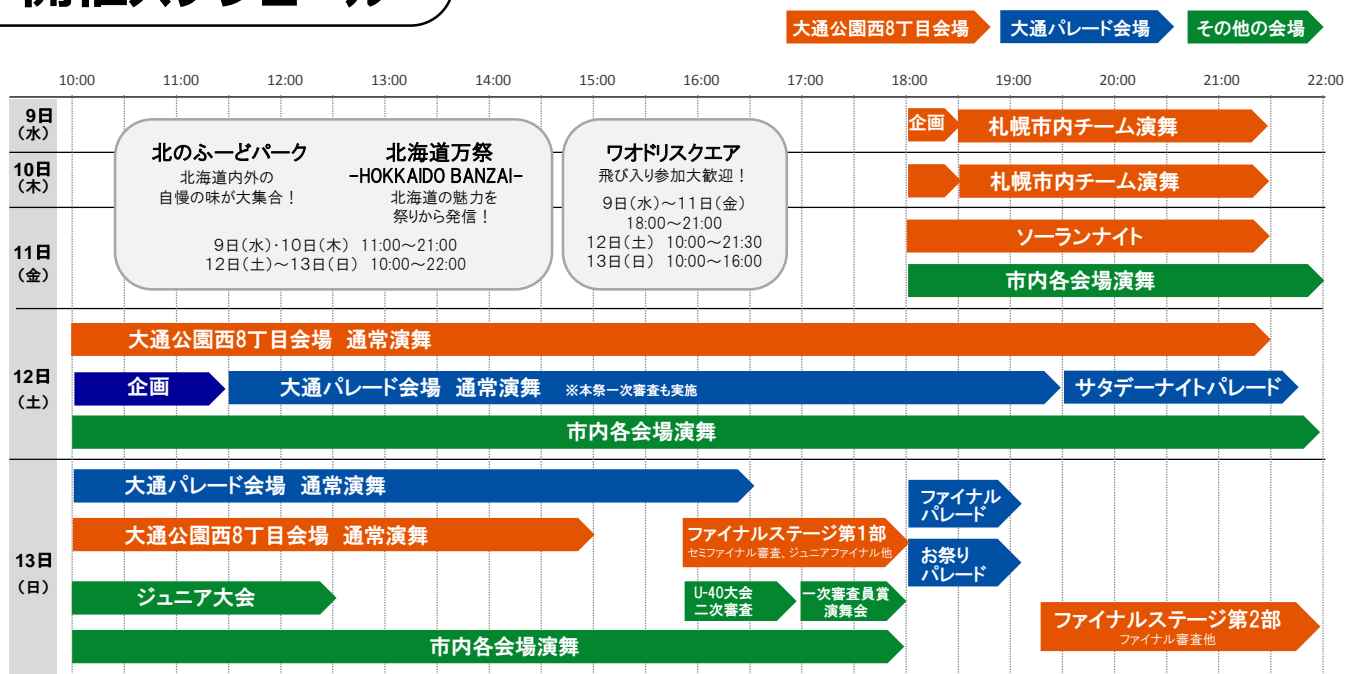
大通公園西8丁目会場
大通パレード会場
その他の会場

10:00
11:00
12:00
13:00
14:00
15:00
16:00
17:00
18:00
19:00
20:00
21:00
22:00

9日（水）
10日（木）
11日（金）
12日（土）
13日（日）

北のふーどパーク
北海道内外の自慢の味が大集合！

北海道万祭 -HOKKAIDO BANZAI-
北海道の魅力を祭りから発信！

9日（水）・10日（木） 11:00～21:00
12日（土）～13日（日） 10:00～22:00

ワオドリスクエア
飛び入り参加大歓迎！
9日（水）～11日（金） 18:00～21:00
12日（土） 10:00～21:30
13日（日） 10:00～16:00

企画
札幌市内チーム演舞
札幌市内チーム演舞
ソーランナイト
市内各会場演舞

大通公園西8丁目会場 通常演舞
企画
大通パレード会場 通常演舞 ※本祭一次審査も実施
サタデーナイトパレード
市内各会場演舞

大通パレード会場 通常演舞
大通公園西8丁目会場 通常演舞
ファイナルステージ第1部
セミファイナル審査、ジュニアファイナル他
ファイナルパレード
お祭りパレード
ジュニア大会
U-40大会 二次審査
一次審査員賞 演舞会
ファイナルステージ第2部
ファイナル審査他
市内各会場演舞